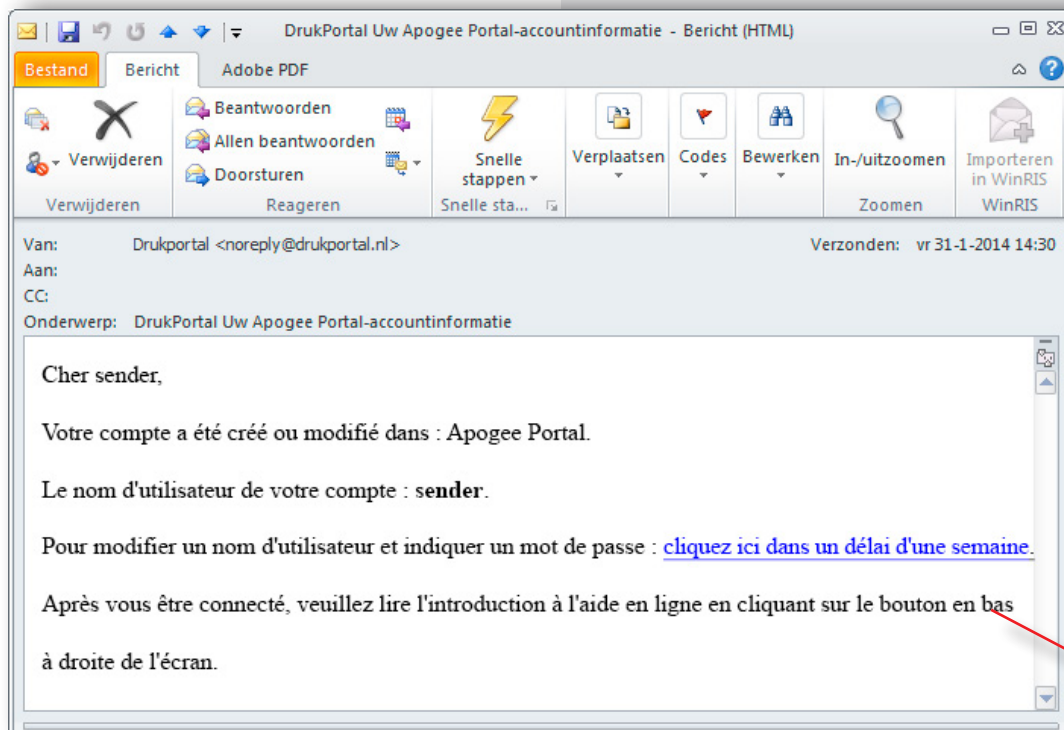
DrukPortal Uw Apogee Portal-accountinformatie - Bericht (HTML)

Bestand Bericht Adobe PDF

Verwijderen
Verwijderen

Beantwoorden
Allen beantwoorden
Doorsturen
Reageren

Snelle stappen
Snelle sta...

Verplaatsen

Codes

Bewerken

In-/uitzoomen
Zoomen

Importeren in WinRIS
WinRIS

Van: Drukportal <noreply@drukportal.nl>
Verzonden: vr 31-1-2014 14:30
Aan:
CC:
Onderwerp: DrukPortal Uw Apogee Portal-accountinformatie

Cher sender,

Votre compte a été créé ou modifié dans : Apogee Portal.

Le nom d'utilisateur de votre compte : **sender**.

Pour modifier un nom d'utilisateur et indiquer un mot de passe : cliquez ici dans un délai d'une semaine.

Après vous être connecté, veuillez lire l'introduction à l'aide en ligne en cliquant sur le bouton en bas à droite de l'écran.